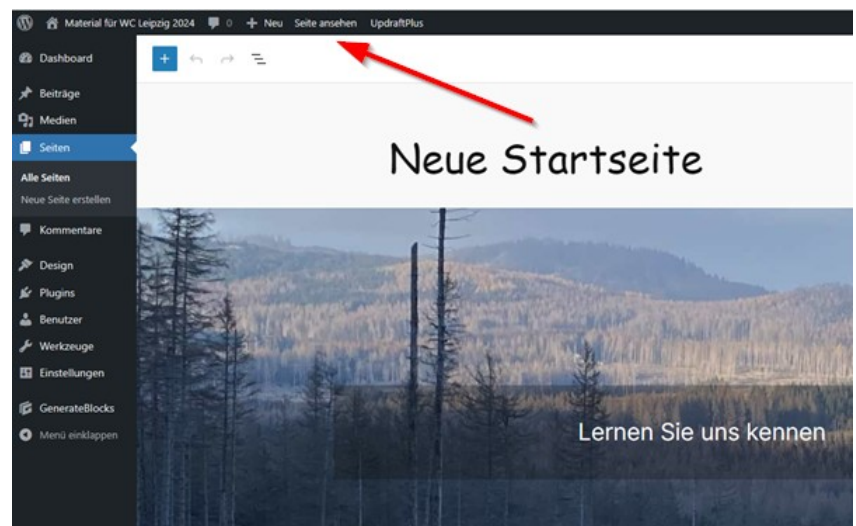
Material für WC Leipzig 2024 0 + Neu Seite ansehen UpdraftPlus

Dashboard
Beiträge
Medien
Seiten
Alle Seiten
Neue Seite erstellen
Kommentare
Design
Plugins
Benutzer
Werkzeuge
Einstellungen
GenerateBlocks
Menü einklappen

Neue Startseite

Lernen Sie uns kennen